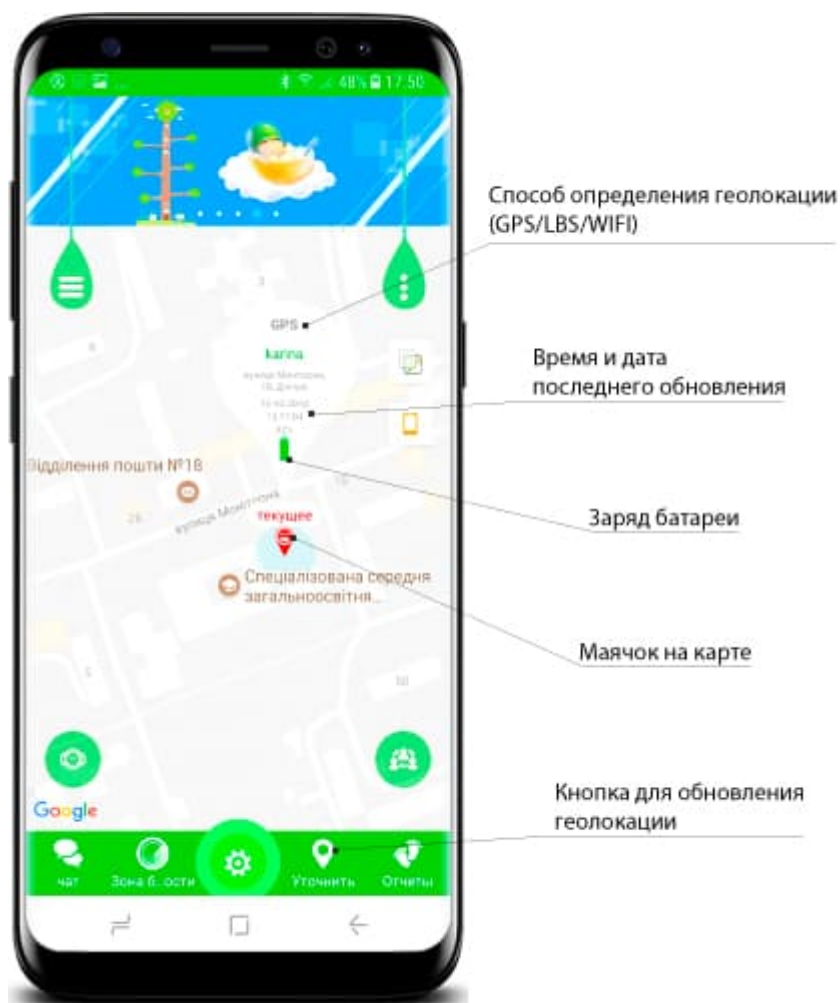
48% 17:50

GPS

karina

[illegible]

Відділення пошти №18

вулиця Монтажна

текущее

Спеціалізована середня загальноосвітня...

Google

чат

Зона б...ости

Уточнить

Отчеты

Способ определения геолокации (GPS/LBS/WIFI)

Время и дата последнего обновления

Заряд батареи

Маячок на карте

Кнопка для обновления геолокации